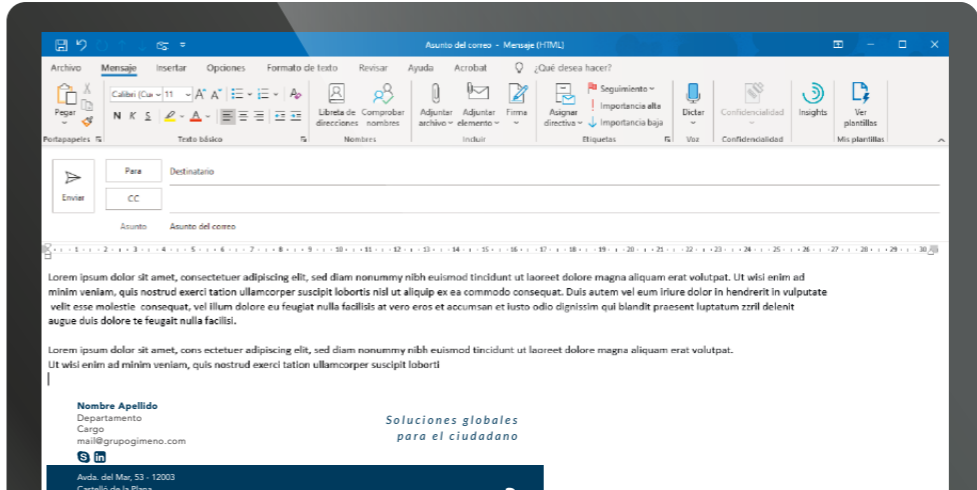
Asunto del correo - Mensaje (HTML)

Archivo Mensaje Insertar Opciones Formato de texto Revisar Ayuda Acrobat ¿Qué desea hacer?

Pegar Calibri (Cue 11 A A N K S Portapapeles Texto básico

Libreta de direcciones Comprobar nombres Nombres

Adjuntar archivo Adjuntar elemento Firma Incluir

Asignar directiva Seguimiento Importancia alta Importancia baja Etiquetas

Dictar Voz

Confidencialidad Confidencialidad

Insights

Ver plantillas Mis plantillas

Enviar

Para Destinatario

CC

Asunto Asunto del correo

Lorem ipsum dolor sit amet, consectetuer adipiscing elit, sed diam nonummy nibh euismod tincidunt ut laoreet dolore magna aliquam erat volutpat. Ut wisi enim ad minim veniam, quis nostrud exerci tation ullamcorper suscipit lobortis nisl ut aliquip ex ea commodo consequat. Duis autem vel eum iriure dolor in hendrerit in vulputate velit esse molestie consequat, vel illum dolore eu feugiat nulla facilisis at vero eros et accumsan et iusto odio dignissim qui blandit praesent luptatum zzril delenit augue duis dolore te feugait nulla facilisi.

Lorem ipsum dolor sit amet, cons ectetuer adipiscing elit, sed diam nonummy nibh euismod tincidunt ut laoreet dolore magna aliquam erat volutpat. Ut wisi enim ad minim veniam, quis nostrud exerci tation ullamcorper suscipit loborti

Nombre Apellido
Departamento
Cargo
mail@grupogimeno.com

Soluciones globales para el ciudadano

Avda. del Mar, 53 - 12003
Castelló de la Plana